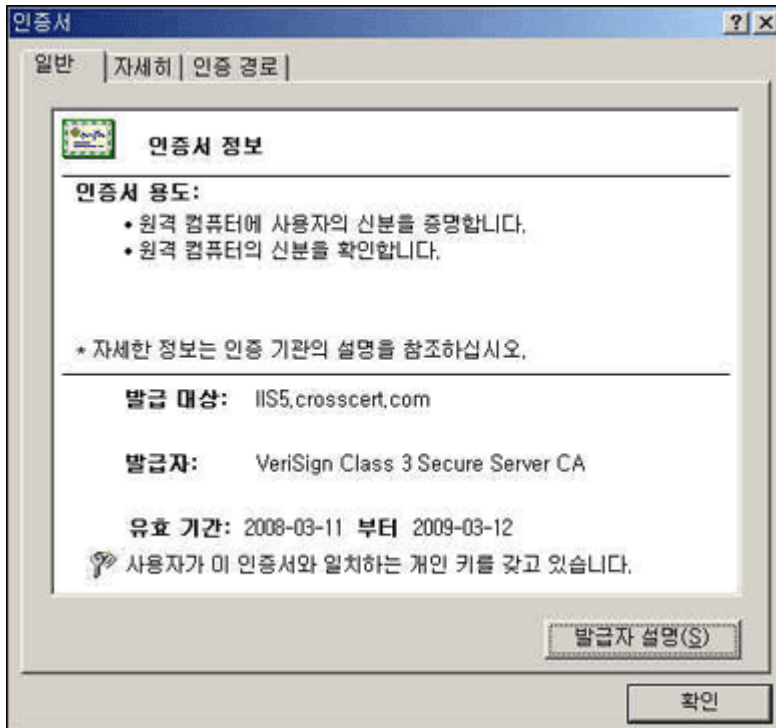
인증서

? X

일반 | 자세히 | 인증 경로

인증서 정보

인증서 용도:

• 원격 컴퓨터에 사용자의 신분을 증명합니다.
• 원격 컴퓨터의 신분을 확인합니다.

* 자세한 정보는 인증 기관의 설명을 참조하십시오.

발급 대상: IIS5.crosscert.com

발급자: VeriSign Class 3 Secure Server CA

유효 기간: 2008-03-11 부터 2009-03-12

사용자가 이 인증서와 일치하는 개인 키를 갖고 있습니다.

발급자 설명(S)

확인